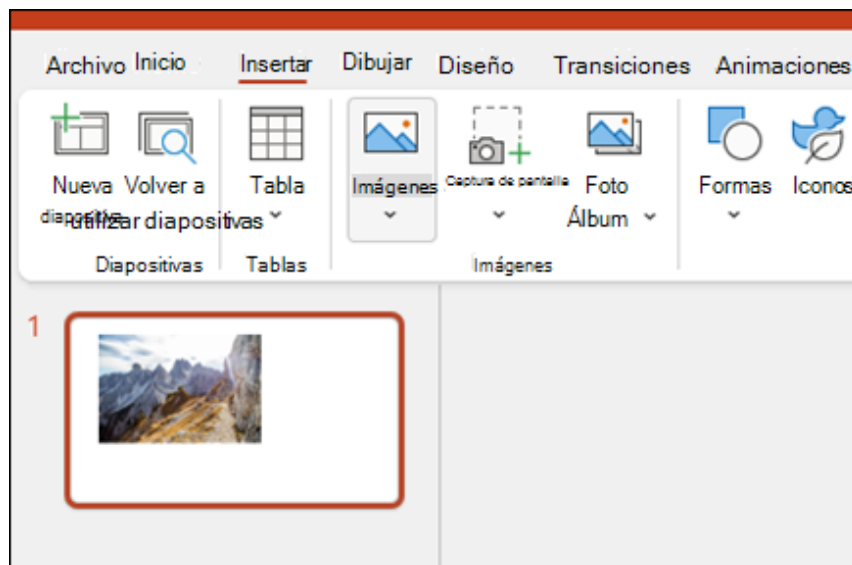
Archivo Inicio Insertar Dibujar Diseño Transiciones Animaciones

Nueva diapositiva Volver a utilizar diapositivas

Tabla

Imágenes

Captura de pantalla

Foto Álbum

Formas Iconos

Diapositivas Tablas Imágenes

1